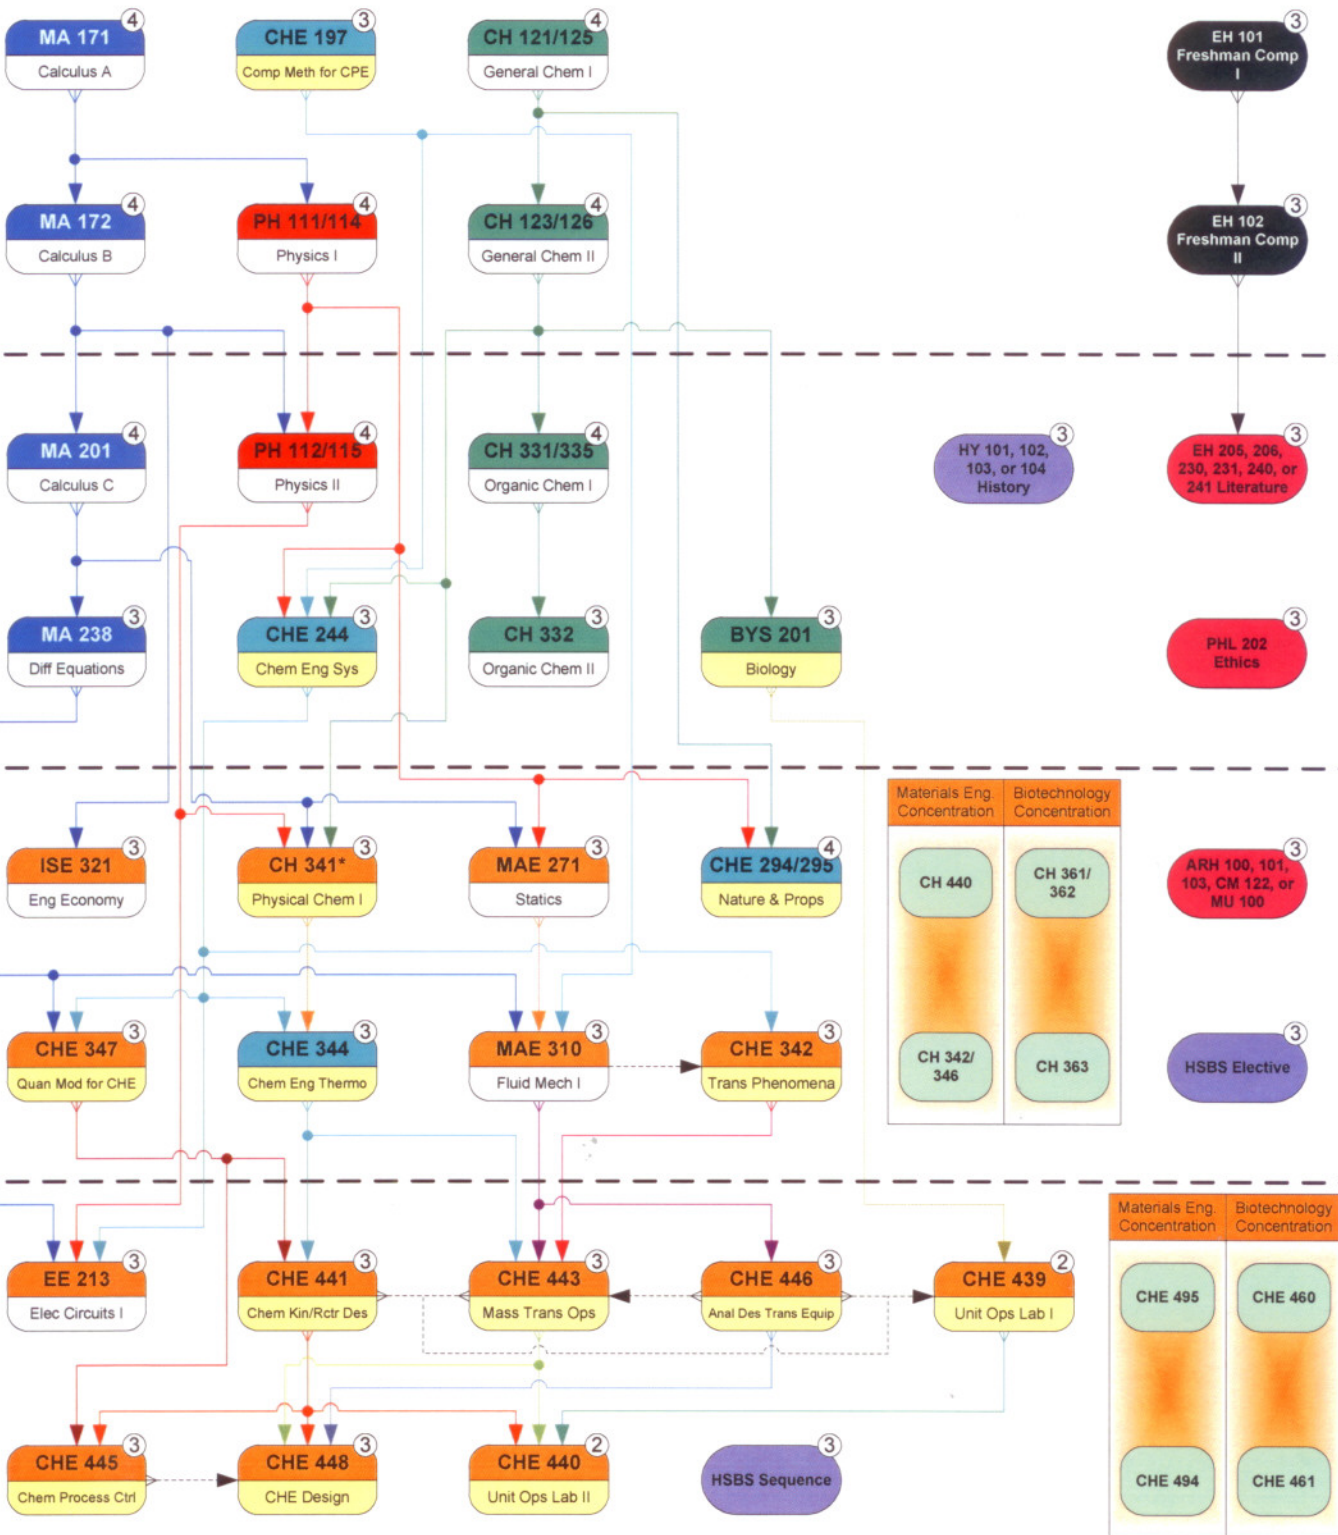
MA 171 4
Calculus A

CHE 197 3
Comp Meth for CPE

CH 121/125 4
General Chem I

EH 101 Freshman Comp I 3

MA 172 4
Calculus B

PH 111/114 4
Physics I

CH 123/126 4
General Chem II

EH 102 Freshman Comp II 3

MA 201 4
Calculus C

PH 112/115 4
Physics II

CH 331/335 4
Organic Chem I

HY 101, 102, 103, or 104 History 3

EH 205, 206, 230, 231, 240, or 241 Literature 3

MA 238 3
Diff Equations

CHE 244 3
Chem Eng Sys

CH 332 3
Organic Chem II

BYS 201 3
Biology

PHL 202 Ethics 3

| Materials Eng. Concentration | Biotechnology Concentration |
|---|---|
| CH 440 | CH 361/ 362 |
| CH 342/ 346 | CH 363 |

ISE 321 3
Eng Economy

CH 341* 3
Physical Chem I

MAE 271 3
Statics

CHE 294/295 4
Nature & Props

ARH 100, 101, 103, CM 122, or MU 100 3

CHE 347 3
Quan Mod for CHE

CHE 344 3
Chem Eng Thermo

MAE 310 3
Fluid Mech I

CHE 342 3
Trans Phenomena

HSBS Elective 3

| Materials Eng. Concentration | Biotechnology Concentration |
|---|---|
| CHE 495 | CHE 460 |
| CHE 494 | CHE 461 |

EE 213 3
Elec Circuits I

CHE 441 3
Chem Kin/Rctr Des

CHE 443 3
Mass Trans Ops

CHE 446 3
Anal Des Trans Equip

CHE 439 2
Unit Ops Lab I

CHE 445 3
Chem Process Ctrl

CHE 448 3
CHE Design

CHE 440 2
Unit Ops Lab II

HSBS Sequence 3